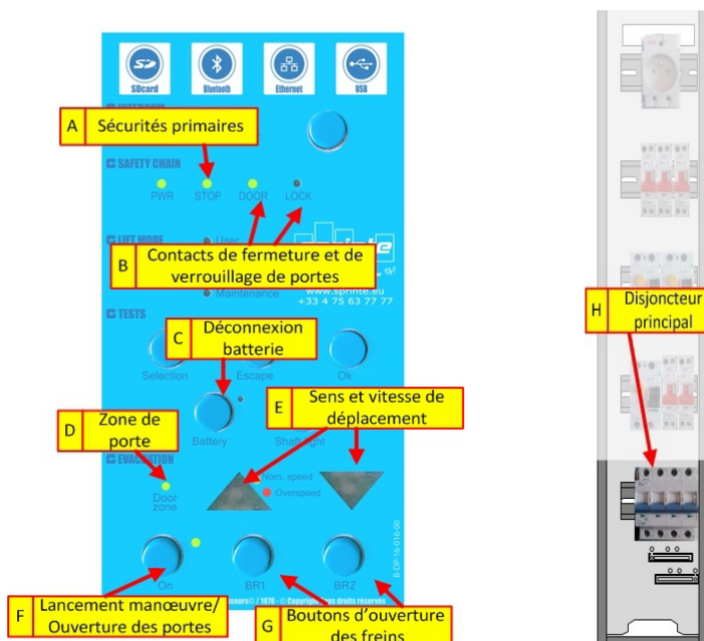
SDcard Bluetooth Ethernet USB

A Sécurités primaires

SAFETY CHAIN

PWR STOP DOOR LOCK

LIFT MODE

B Contacts de fermeture et de verrouillage de portes

Maintenance

www.sprinte.eu
+33 4 75 63 77 77

TESTS

C Déconnexion batterie

Selection Escape Ok

E Sens et vitesse de déplacement

D Zone de porte

Battery Shaft light

EVACUATION

Nom. speed
Overspeed

Door zone

On BR1 BR2

F Lancement manœuvre/ Ouverture des portes

G Boutons d'ouverture des freins

H Disjoncteur principal